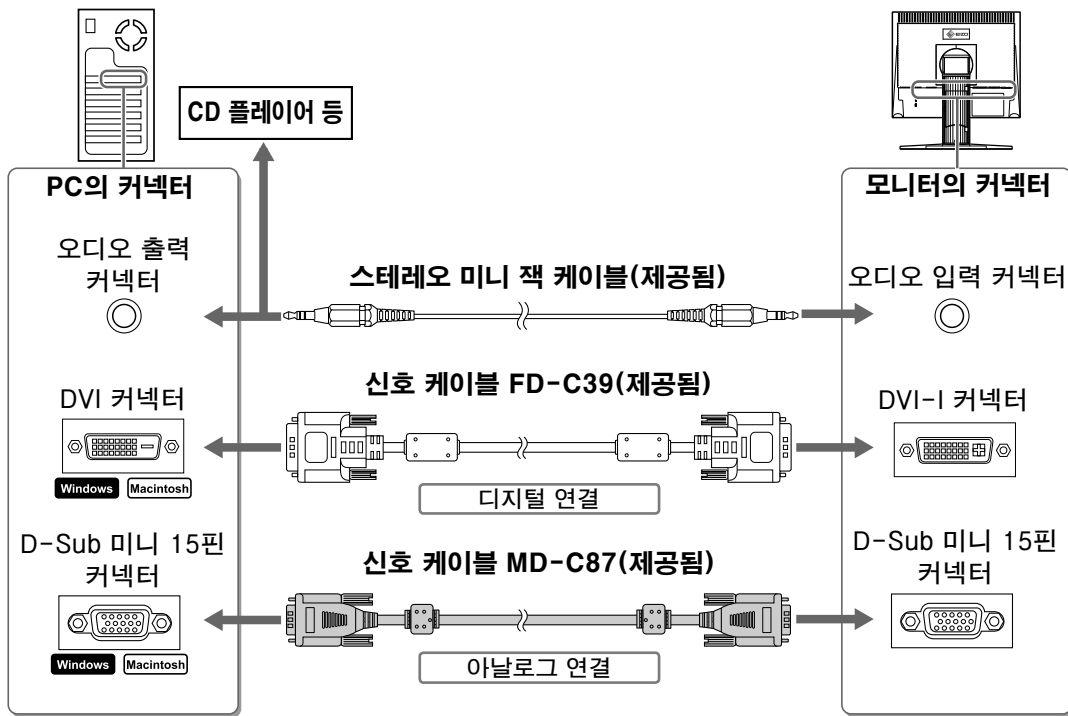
CD 플레이어 등

PC의 커넥터

오디오 출력 커넥터

DVI 커넥터

Windows Macintosh

D-Sub 미니 15핀 커넥터

Windows Macintosh

스테레오 미니 잭 케이블(제공됨)

신호 케이블 FD-C39(제공됨)

디지털 연결

신호 케이블 MD-C87(제공됨)

아날로그 연결

모니터의 커넥터

오디오 입력 커넥터

DVI-I 커넥터

D-Sub 미니 15핀 커넥터